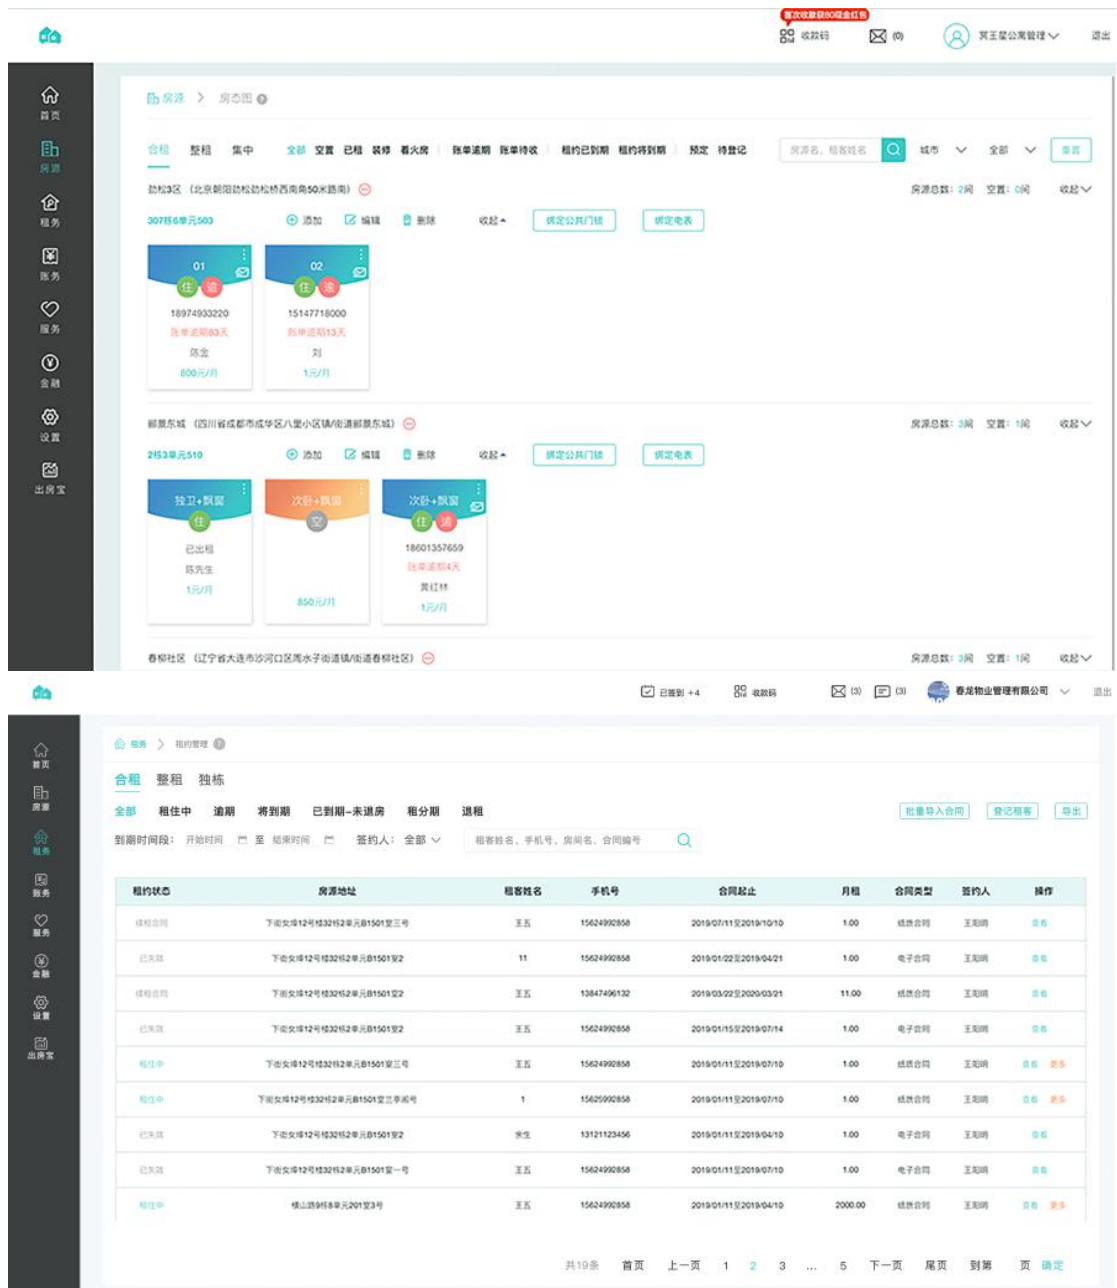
首次收款获80现金红包
收款码 (0) 冀王星公寓管理 退出

首页
房源
租务
账务
服务
金融
设置
出房宝

房源 > 房态图

合租 整租 集中 全部 空置 已租 装修 看火房 账单逾期 账单待收 租约已到期 租约待到期 预定 待登记 房源名、租客姓名 城市 全部 重置

劲松3区（北京朝阳劲松劲松桥西南角50米路南） 房源总数：2间 空置：0间 收起

307栋6单元503 添加 编辑 删除 收起 绑定公共门锁 绑定电表

01 住 逾 18974933220 账单逾期83天 陈金 800元/月

02 住 逾 15147718000 账单逾期13天 刘 1元/月

郫县东城（四川省成都市成华区八里小区镇/街道郫县东城） 房源总数：3间 空置：1间 收起

2栋3单元510 添加 编辑 删除 收起 绑定公共门锁 绑定电表

独卫+飘窗 住 已出租 陈先生 1元/月

次卧+飘窗 空 850元/月

次卧+飘窗 住 逾 18601357659 账单逾期4天 黄红林 1元/月

春柳社区（辽宁省大连市沙河口区马水子街道镇/街道春柳社区） 房源总数：3间 空置：1间 收起

已签到 +4 收款码 (3) (3) 春龙物业管理有限公司 退出

首页
房源
租务
账务
服务
金融
设置
出房宝

租务 > 租约管理

合租 整租 独栋

全部 租住中 逾期 将到期 已到期-未退房 租分期 退租 批量导入合同 登记租客 导出

到期时间段：开始时间 至 结束时间 签约人：全部 租客姓名、手机号、房间名、合同编号

| 租约状态 | 房源地址 | 租客姓名 | 手机号 | 合同起止 | 月租 | 合同类型 | 签约人 | 操作 |
|---|---|---|---|---|---|---|---|---|
| 续租合同 | 下街女排12号楼32栋2单元B1501室三号 | 王五 | 15624992858 | 2019/07/11至2019/10/10 | 1.00 | 纸质合同 | 王聪明 | 查看 |
| 已失效 | 下街女排12号楼32栋2单元B1501室2 | 11 | 15624992858 | 2019/01/22至2019/04/21 | 1.00 | 电子合同 | 王聪明 | 查看 |
| 续租合同 | 下街女排12号楼32栋2单元B1501室2 | 王五 | 13847496132 | 2019/03/22至2020/03/21 | 11.00 | 纸质合同 | 王聪明 | 查看 |
| 已失效 | 下街女排12号楼32栋2单元B1501室2 | 王五 | 15624992858 | 2019/01/15至2019/07/14 | 1.00 | 电子合同 | 王聪明 | 查看 |
| 租住中 | 下街女排12号楼32栋2单元B1501室三号 | 王五 | 15624992858 | 2019/01/11至2019/07/10 | 1.00 | 纸质合同 | 王聪明 | 查看 更多 |
| 租住中 | 下街女排12号楼32栋2单元B1501室三李闻号 | 1 | 15625992858 | 2019/01/11至2019/07/10 | 1.00 | 纸质合同 | 王聪明 | 查看 更多 |
| 已失效 | 下街女排12号楼32栋2单元B1501室2 | 李生 | 13121123456 | 2019/01/11至2019/04/10 | 1.00 | 电子合同 | 王聪明 | 查看 |
| 已失效 | 下街女排12号楼32栋2单元B1501室一号 | 王五 | 15624992858 | 2019/01/11至2019/07/10 | 1.00 | 电子合同 | 王聪明 | 查看 |
| 租住中 | 佛山路9栋8单元201室3号 | 王五 | 15624992858 | 2019/01/11至2019/04/10 | 2000.00 | 纸质合同 | 王聪明 | 查看 更多 |

共19条 首页 上一页 1 2 3 ... 5 下一页 尾页 到第 页 确定